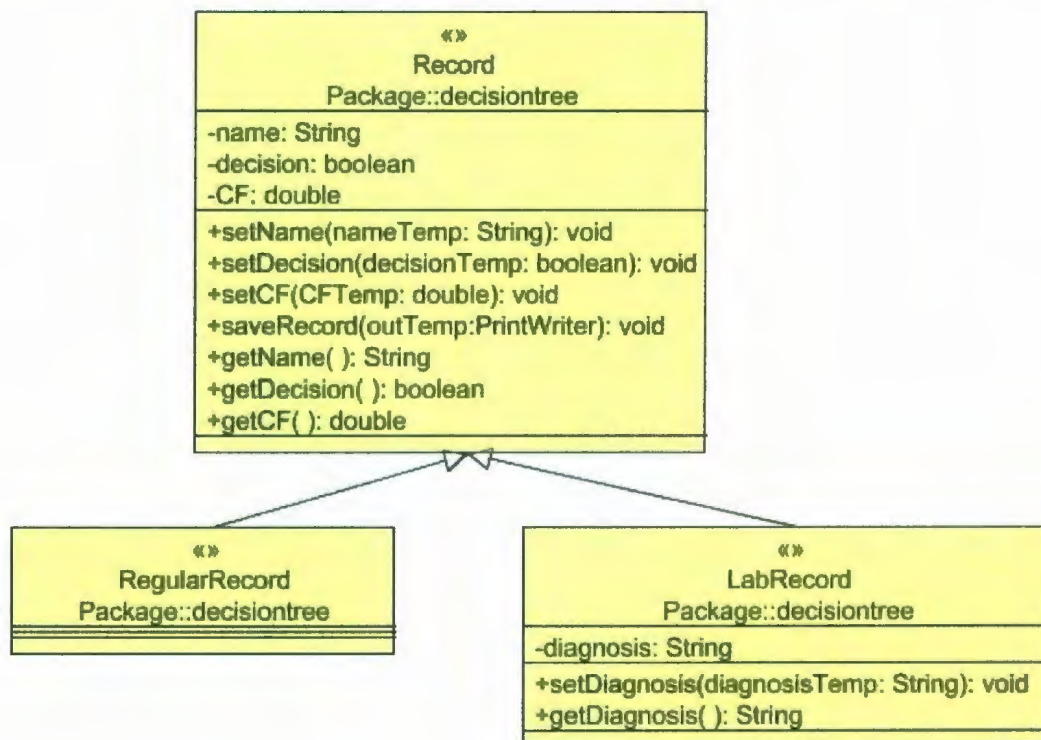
«»
Record
Package::decisiontree

-name: String
-decision: boolean
-CF: double

+setName(nameTemp: String): void
+setDecision(decisionTemp: boolean): void
+setCF(CFTemp: double): void
+saveRecord(outTemp:PrintWriter): void
+getName( ): String
+getDecision( ): boolean
+getCF( ): double

«»
RegularRecord
Package::decisiontree

«»
LabRecord
Package::decisiontree

-diagnosis: String

+setDiagnosis(diagnosisTemp: String): void
+getDiagnosis( ): String